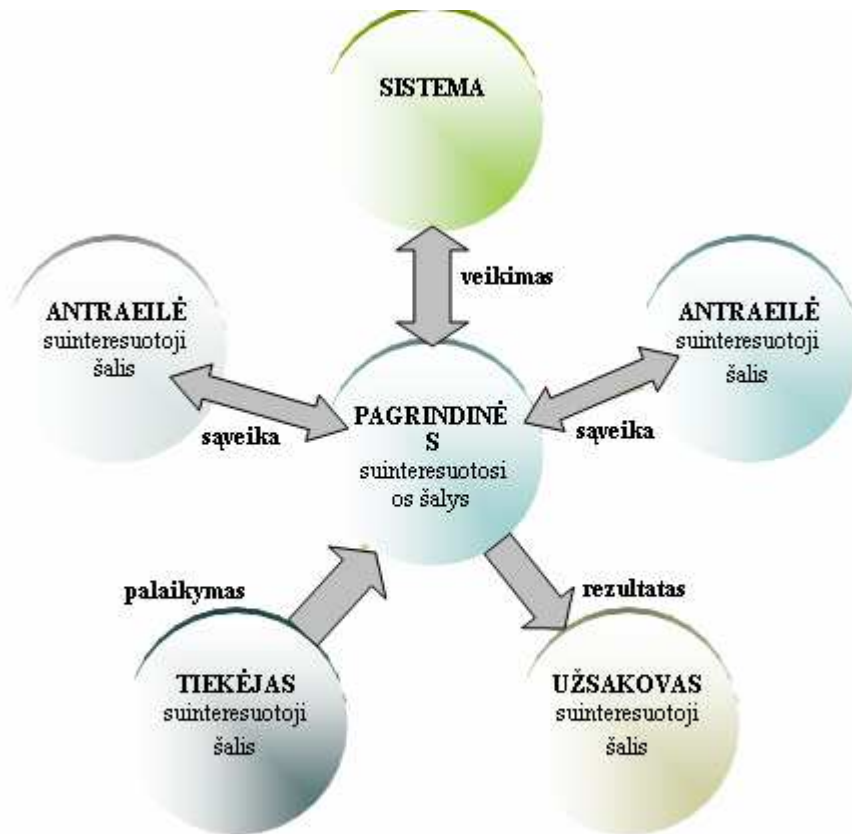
SISTEMA

veikimas

ANTRAEILĖ
suinteresuotoji
šalis

ANTRAEILĖ
suinteresuotoji
šalis

sąveika

PAGRINDINĖ
S
suinteresuotosi
os šalys

sąveika

palaikymas

rezultatas

TIEKĖJAS
suinteresuotoji
šalis

UŽSAKOVAS
suinteresuotoji
šalis